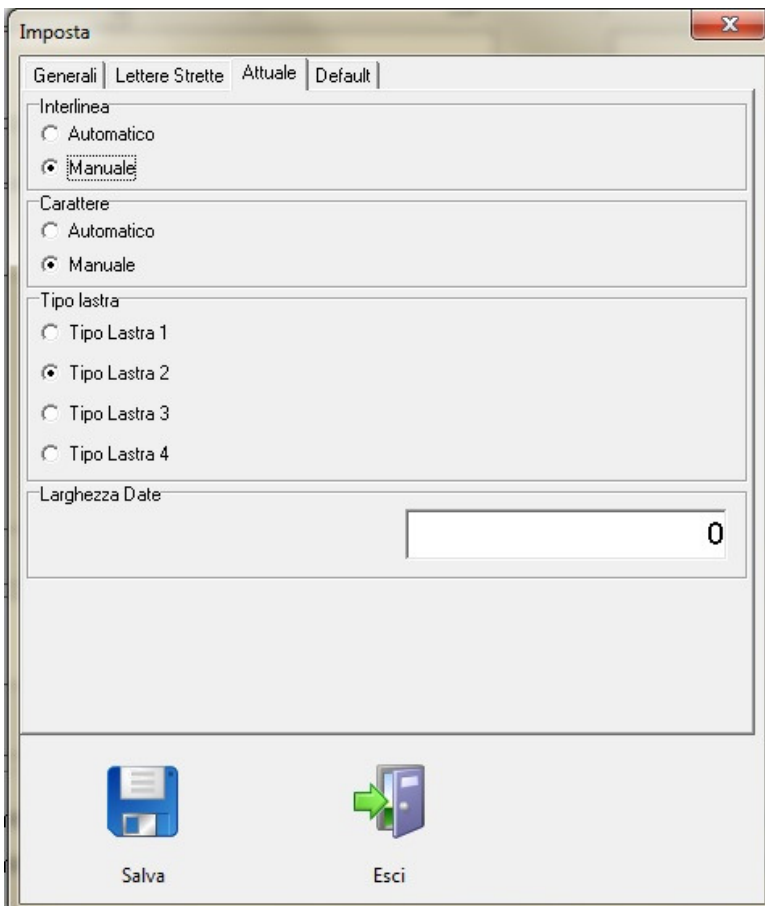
Imposta

Generali | Lettere Strette | Attuale | Default

Interlinea
Automatico
Manuale

Carattere
Automatico
Manuale

Tipo lastra
Tipo Lastra 1
Tipo Lastra 2
Tipo Lastra 3
Tipo Lastra 4

Larghezza Date
0

Salva

Esci